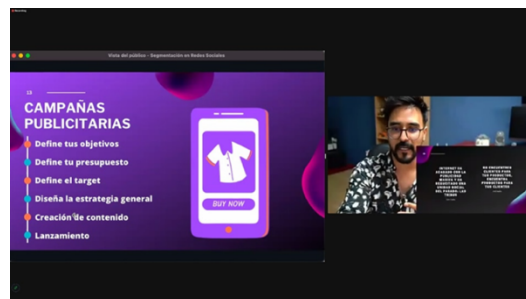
Vista del público - Segmentación en Redes Sociales

13

CAMPAÑAS PUBLICITARIAS

Define tus objetivos

Define tu presupuesto

Define el target

Diseña la estrategia general

Creación de contenido

Lanzamiento

BUY NOW

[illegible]

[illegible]